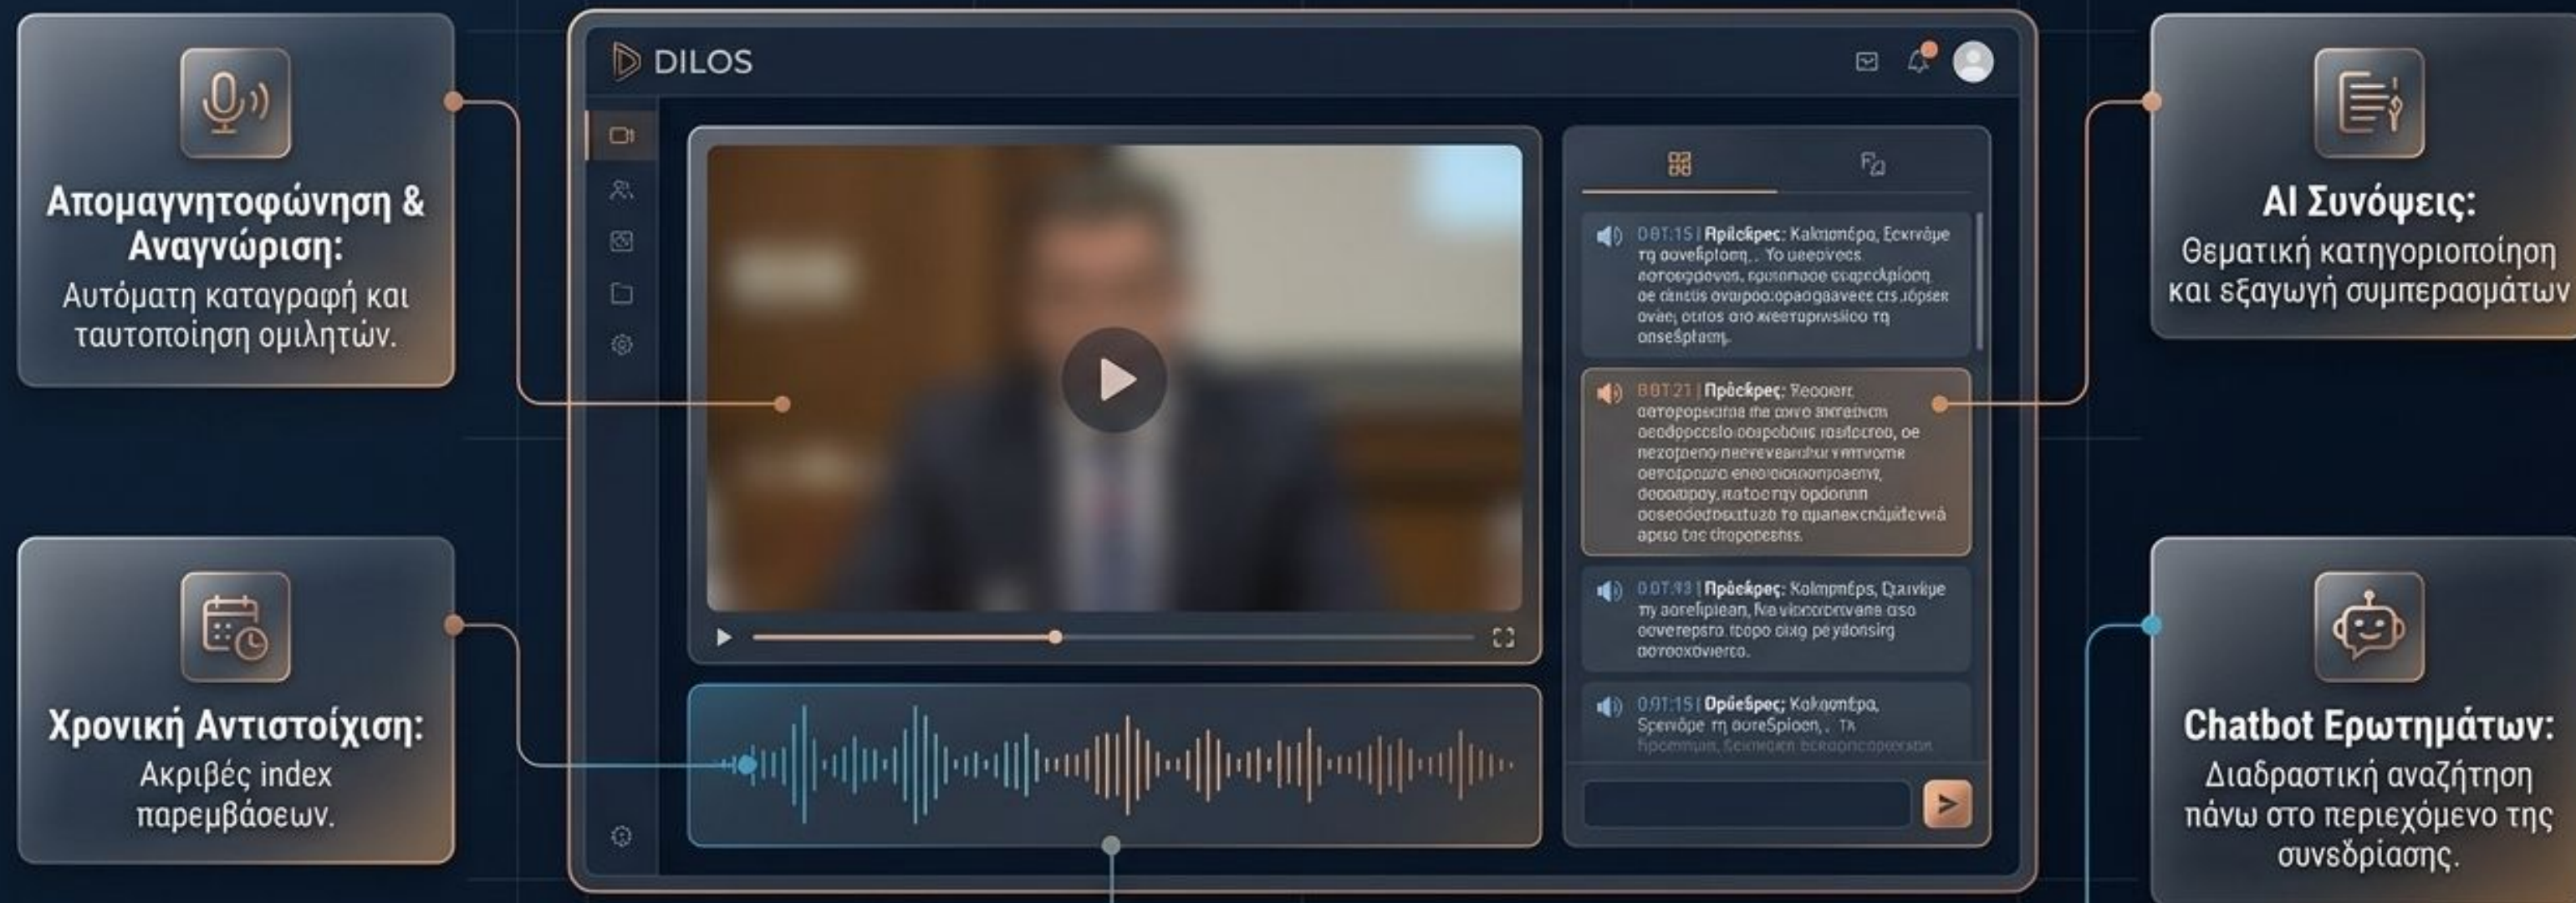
Απομαγνητοφώνηση & Αναγνώριση:
Αυτόματη καταγραφή και ταυτοποίηση ομιλητών.

Χρονική Αντιστοίχιση:
Ακριβές index παρεμβάσεων.

DILOS

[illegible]

AI Συνόψεις:
Θεματική κατηγοριοποίηση και εξαγωγή συμπερασμάτων

Chatbot Ερωτημάτων:
Διαδραστική αναζήτηση πάνω στο περιεχόμενο της συνεδρίασης.